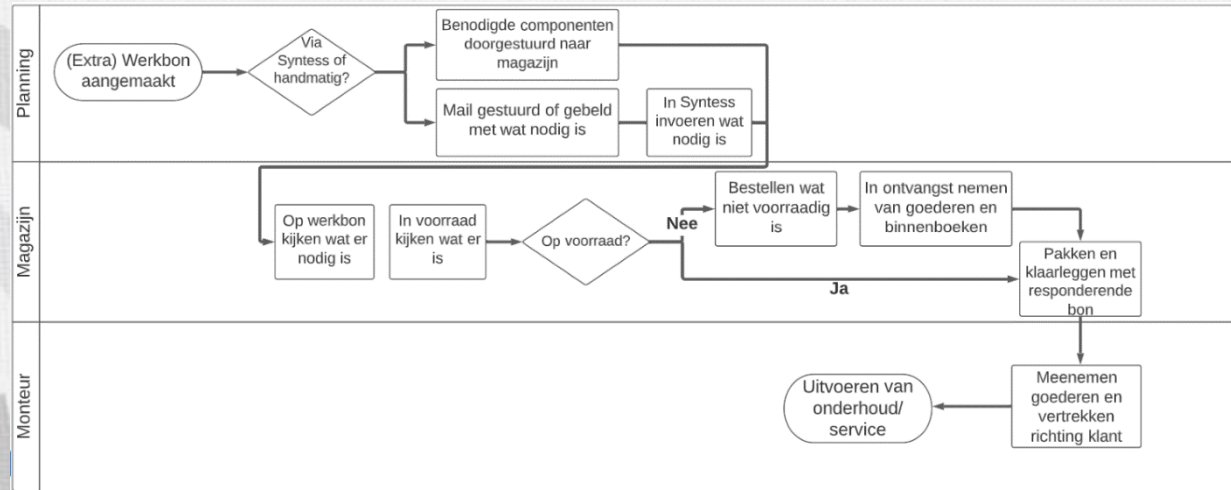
Planning

(Extra) Werkbon aangemaakt

Via Syntess of handmatig?

Benodigde componenten doorgestuurd naar magazijn

Mail gestuurd of gebeld met wat nodig is

In Syntess invoeren wat nodig is

Magazijn

Op werkbon kijken wat er nodig is

In voorraad kijken wat er is

Op voorraad?

Nee

Bestellen wat niet voorraadig is

In ontvangst nemen van goederen en binnenboeken

Ja

Pakken en klaarleggen met responderende bon

Monteur

Meenemen goederen en vertrekken richting klant

Uitvoeren van onderhoud/ service